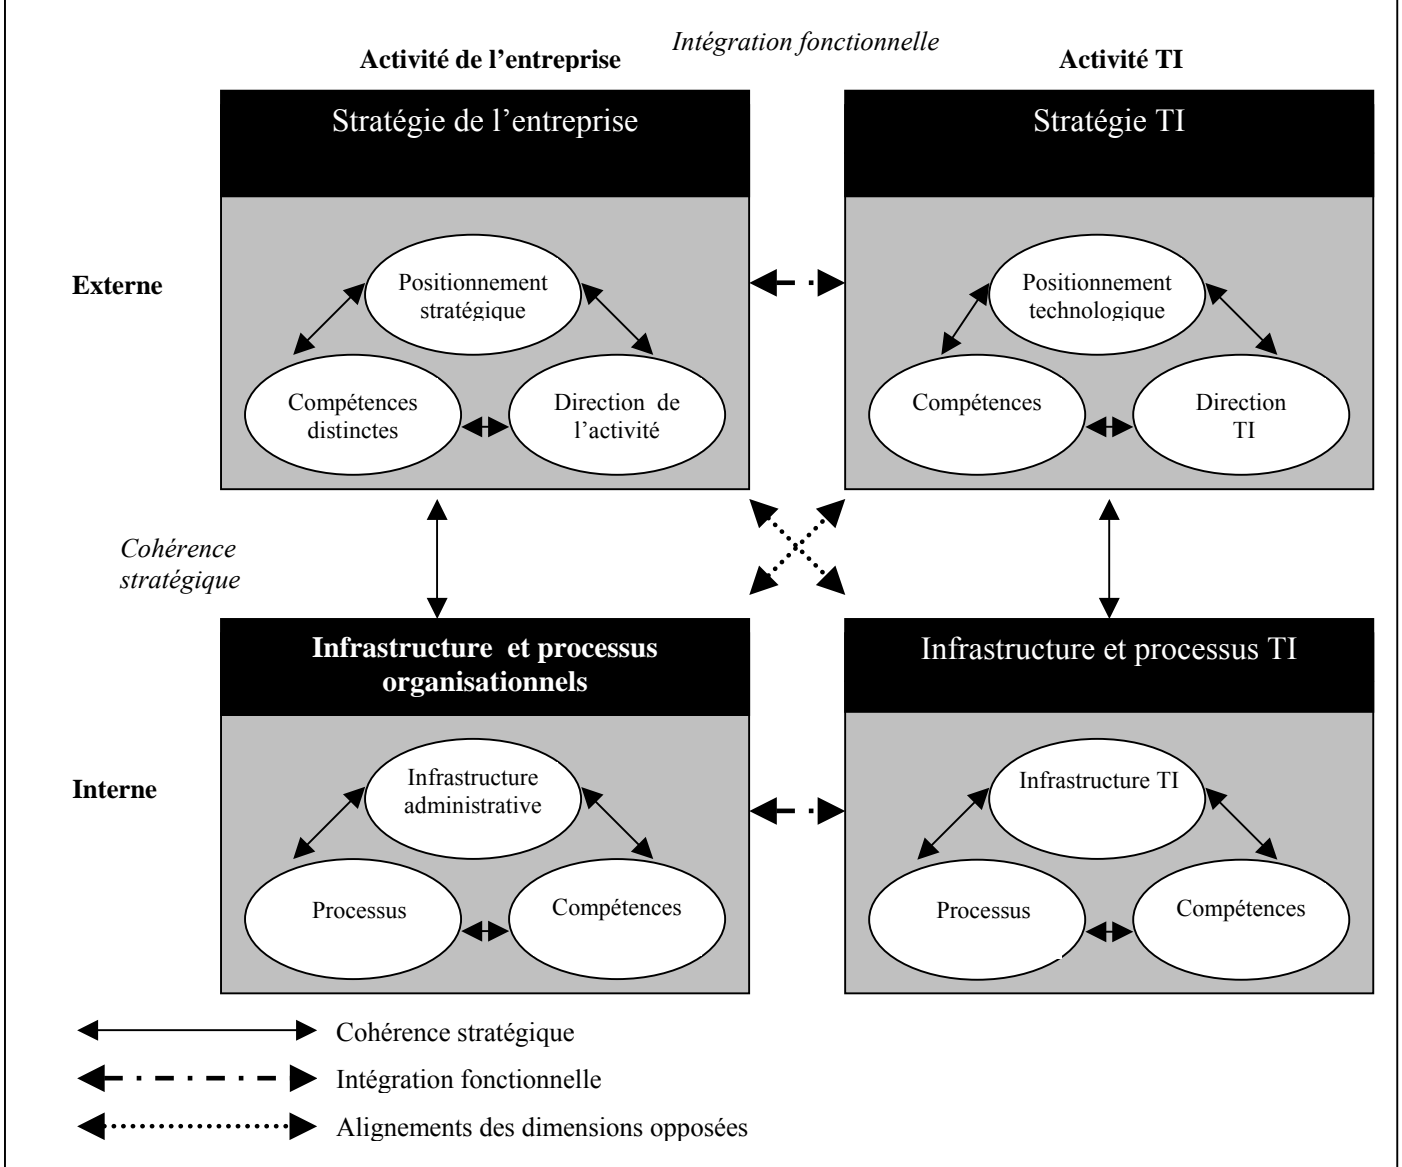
Intégration fonctionnelle

Activité de l'entreprise

Activité TI

Stratégie de l'entreprise

Stratégie TI

Externe

Positionnement stratégique

Compétences distinctes

Direction de l'activité

Positionnement technologique

Compétences

Direction TI

Cohérence stratégique

Infrastructure et processus organisationnels

Infrastructure et processus TI

Interne

Infrastructure administrative

Processus

Compétences

Infrastructure TI

Processus

Compétences

Cohérence stratégique

Intégration fonctionnelle

Alignements des dimensions opposées